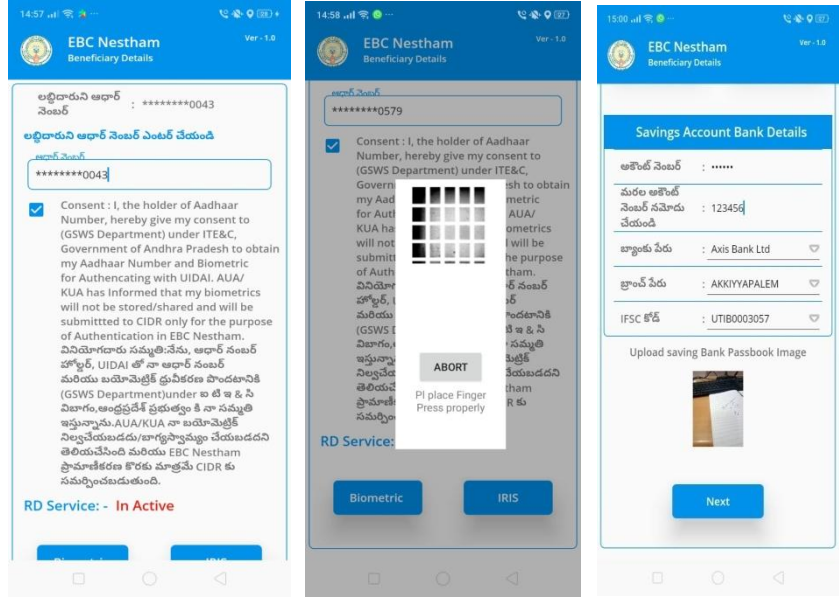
14:57 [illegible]

EBC Nestham
Beneficiary Details
Ver - 1.0

లబ్ధిదారుని ఆధార్ నెంబర్ : ********0043

లబ్ధిదారుని ఆధార్ నెంబర్ ఎంటర్ చేయండి

ఆధార్ నెంబర్
********0043

Consent : I, the holder of Aadhaar Number, hereby give my consent to (GSWS Department) under ITE&C, Government of Andhra Pradesh to obtain my Aadhaar Number and Biometric for Authencating with UIDAI. AUA/ KUA has Informed that my biometrics will not be stored/shared and will be submittted to CIDR only for the purpose of Authentication in EBC Nestham. వినియోగదారు సమ్మతి:నేను, ఆధార్ నంబర్ హోల్డర్, UIDAI తో నా ఆధార్ నంబర్ మరియు బయోమెట్రిక్ ప్రమాణీకరణ పొందటానికి (GSWS Department)under ఐ టి ఇ & సి విభాగం,ఆంధ్రప్రదేశ్ ప్రభుత్వం కి నా సమ్మతి ఇస్తున్నాను.AUA/KUA నా బయోమెట్రిక్ నిల్వచేయబడదు/భాగస్వామ్యం చేయబడదని తెలియచేసింది మరియు EBC Nestham ప్రామాణీకరణ కొరకు మాత్రమే CIDR కు సమర్పించబడుతుంది.

RD Service: - In Active

14:58 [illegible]

EBC Nestham
Beneficiary Details
Ver - 1.0

ఆధార్ నెంబర్
********0579

Consent : I, the holder of Aadhaar Number, hereby give my consent to (GSWS Department) under ITE&C, Govern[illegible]esh to obtain my Aad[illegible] for Auth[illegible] AUA/ KUA ha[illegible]ometrics will not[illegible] will be submitt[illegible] the purpose of Auth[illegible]tham. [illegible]

ABORT

ABORT

Pl place Finger Press properly

RD Service: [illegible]

Biometric
IRIS

15:00 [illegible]

EBC Nestham
Beneficiary Details
Ver - 1.0

Savings Account Bank Details

అకౌంట్ నెంబర్ : ••••••
మరల అకౌంట్ నెంబర్ నమోదు చేయండి : 123456
బ్యాంకు పేరు : Axis Bank Ltd
బ్రాంచ్ పేరు : AKKIYYAPALEM
IFSC కోడ్ : UTIB0003057

Upload saving Bank Passbook Image

Next